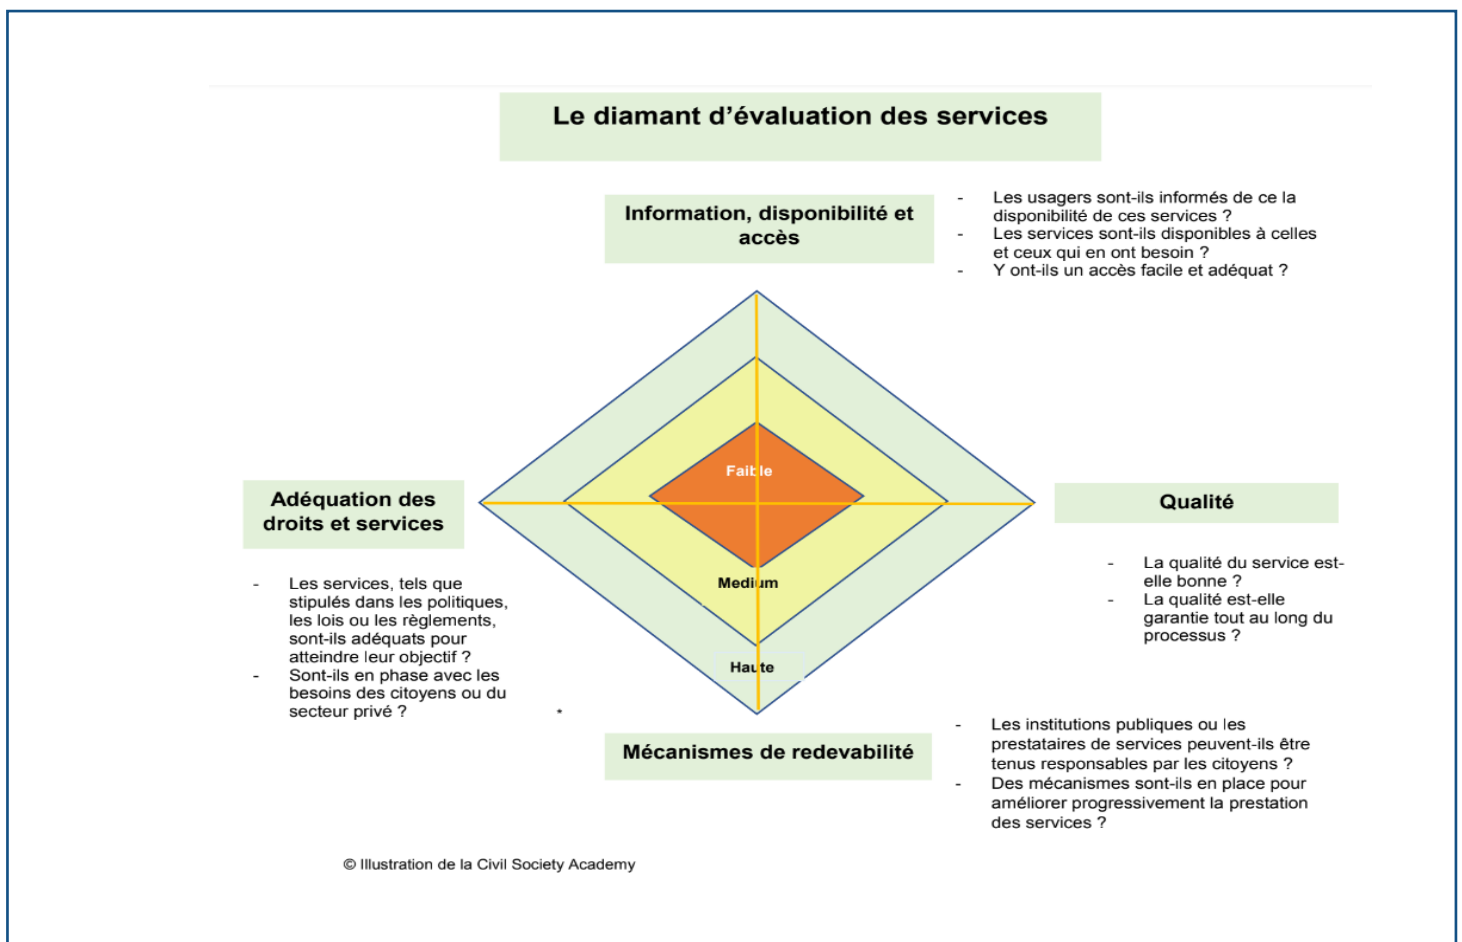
Le diamant d’évaluation des services

Information, disponibilité et accès

- Les usagers sont-ils informés de ce la disponibilité de ces services ?
- Les services sont-ils disponibles à celles et ceux qui en ont besoin ?
- Y ont-ils un accès facile et adéquat ?

Faible

Medium

Haute

Adéquation des droits et services

- Les services, tels que stipulés dans les politiques, les lois ou les règlements, sont-ils adéquats pour atteindre leur objectif ?
- Sont-ils en phase avec les besoins des citoyens ou du secteur privé ?

Qualité

- La qualité du service est-elle bonne ?
- La qualité est-elle garantie tout au long du processus ?

Mécanismes de redevabilité

- Les institutions publiques ou les prestataires de services peuvent-ils être tenus responsables par les citoyens ?
- Des mécanismes sont-ils en place pour améliorer progressivement la prestation des services ?

© Illustration de la Civil Society Academy